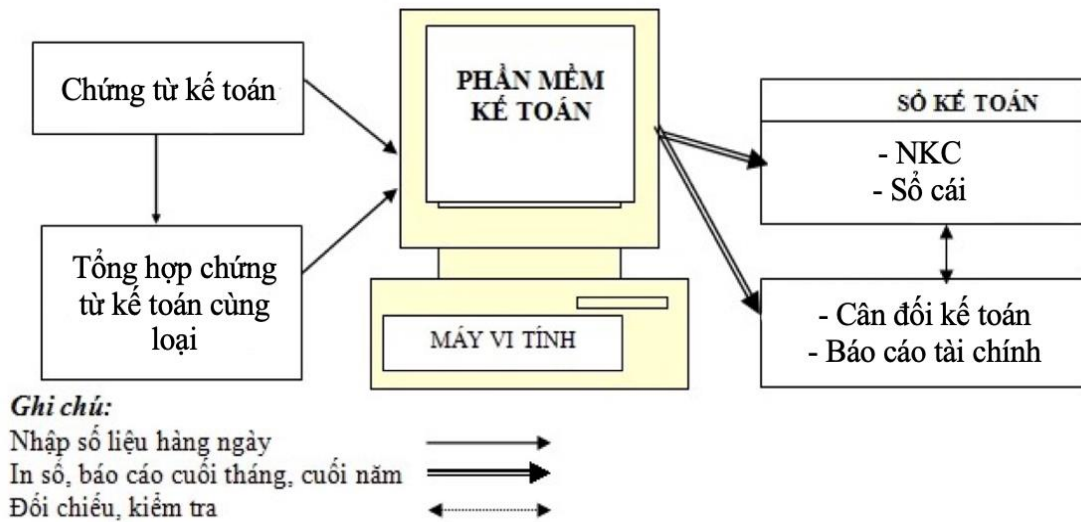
Chứng từ kế toán

PHẦN MỀM KẾ TOÁN

SỔ KẾ TOÁN

- NKC
- Sổ cái

Tổng hợp chứng từ kế toán cùng loại

MÁY VI TÍNH

- Cân đối kế toán
- Báo cáo tài chính

Ghi chú:
Nhập số liệu hàng ngày
In sổ, báo cáo cuối tháng, cuối năm
Đối chiếu, kiểm tra